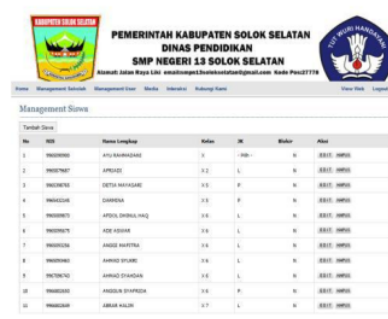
KABUPATEN SOLOK SELATAN

PEMERINTAH KABUPATEN SOLOK SELATAN
DINAS PENDIDIKAN
SMP NEGERI 13 SOLOK SELATAN
Alamat: Jalan Raya Liki email:smpn13solokselatan@gmail.com Kode Pos:27778

TUT WURI HANDAYANI

Home Management Sekolah Management User Media Interaksi Hubungi Kami View Web Logout

Management Siswa

Tambah Siswa

| No | NIS | Nama Lengkap | Kelas | JK | Blokir | Aksi |
|---|---|---|---|---|---|---|
| 1 | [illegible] | AYU RAHMADANI | 1 | - Pilih - | N | EDIT HAPUS |
| 2 | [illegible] | APRIADI | X 2 | L | N | EDIT HAPUS |
| 3 | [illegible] | DETIA MAYASARI | X 5 | P | N | EDIT HAPUS |
| 4 | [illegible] | DARRENA | X 5 | P | N | EDIT HAPUS |
| 5 | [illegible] | AFDOL DHIAUL HAQ | X 6 | L | N | EDIT HAPUS |
| 6 | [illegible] | ADE ASHAR | X 6 | L | N | EDIT HAPUS |
| 7 | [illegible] | ANGGE MAPITRA | X 6 | L | N | EDIT HAPUS |
| 8 | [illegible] | AHMAD SYUKRI | X 6 | L | N | EDIT HAPUS |
| 9 | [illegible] | AHMAD SYAHDAN | X 6 | L | N | EDIT HAPUS |
| 10 | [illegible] | ANGGUN SYAFRIDA | X 6 | P | N | EDIT HAPUS |
| 11 | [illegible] | ABRAR HALIM | X 7 | L | N | EDIT HAPUS |